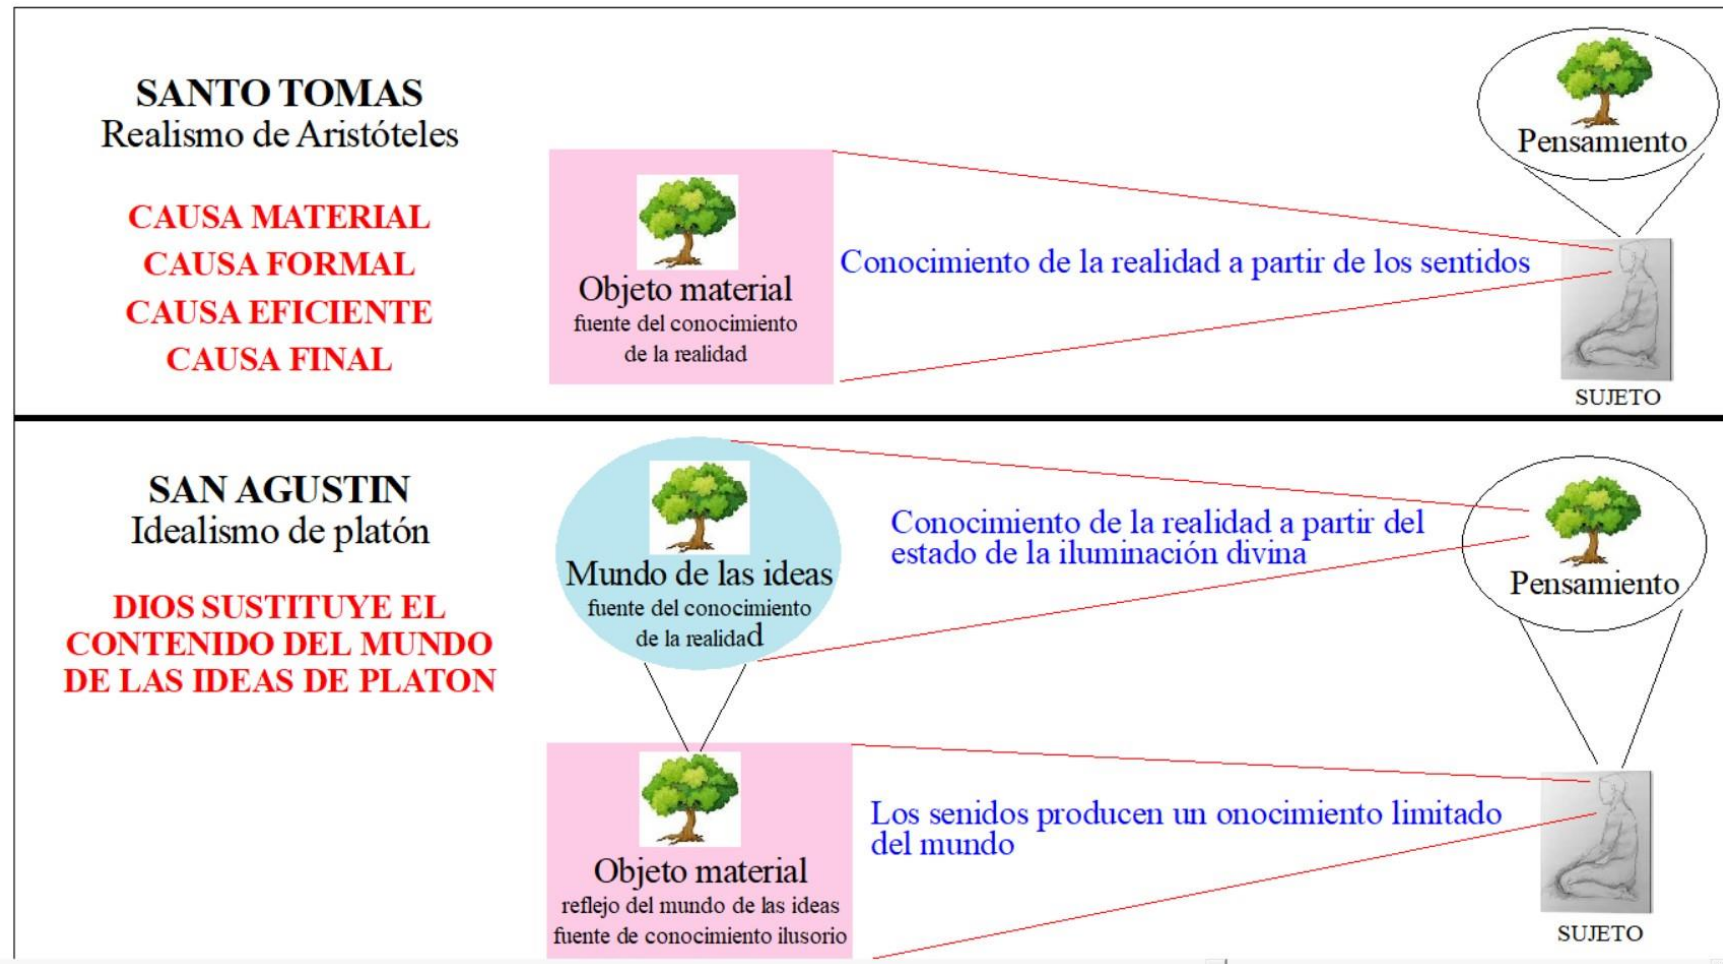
SANTO TOMAS
Realismo de Aristóteles

CAUSA MATERIAL
CAUSA FORMAL
CAUSA EFICIENTE
CAUSA FINAL

Objeto material
fuente del conocimiento de la realidad

Conocimiento de la realidad a partir de los sentidos

Pensamiento

SUJETO

SAN AGUSTIN
Idealismo de platón

DIOS SUSTITUYE EL CONTENIDO DEL MUNDO DE LAS IDEAS DE PLATON

Mundo de las ideas
fuente del conocimiento de la realidad

Conocimiento de la realidad a partir del estado de la iluminación divina

Pensamiento

Objeto material
reflejo del mundo de las ideas
fuente de conocimiento ilusorio

Los senidos producen un onocimiento limitado del mundo

SUJETO